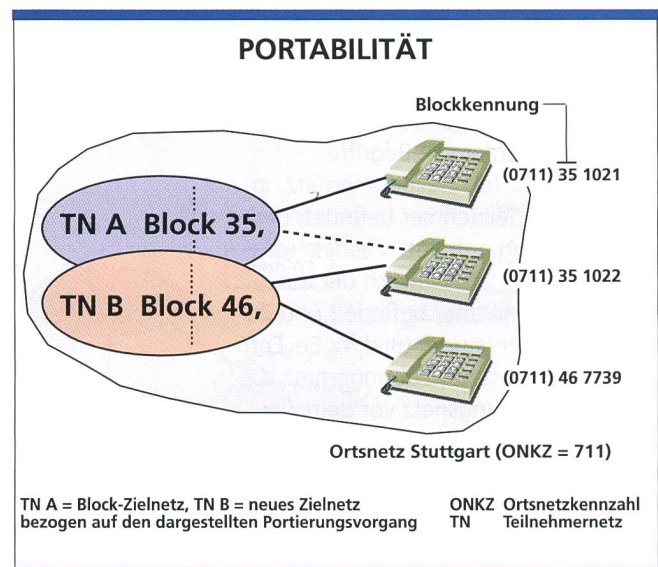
PORTABILITÄT

Blockkennung

TN A Block 35,

TN B Block 46,

(0711) 35 1021

(0711) 35 1022

(0711) 46 7739

Ortsnetz Stuttgart (ONKZ = 711)

TN A = Block-Zielnetz, TN B = neues Zielnetz bezogen auf den dargestellten Portierungsvorgang

ONKZ Ortsnetzkennzahl
TN Teilnehmernetz